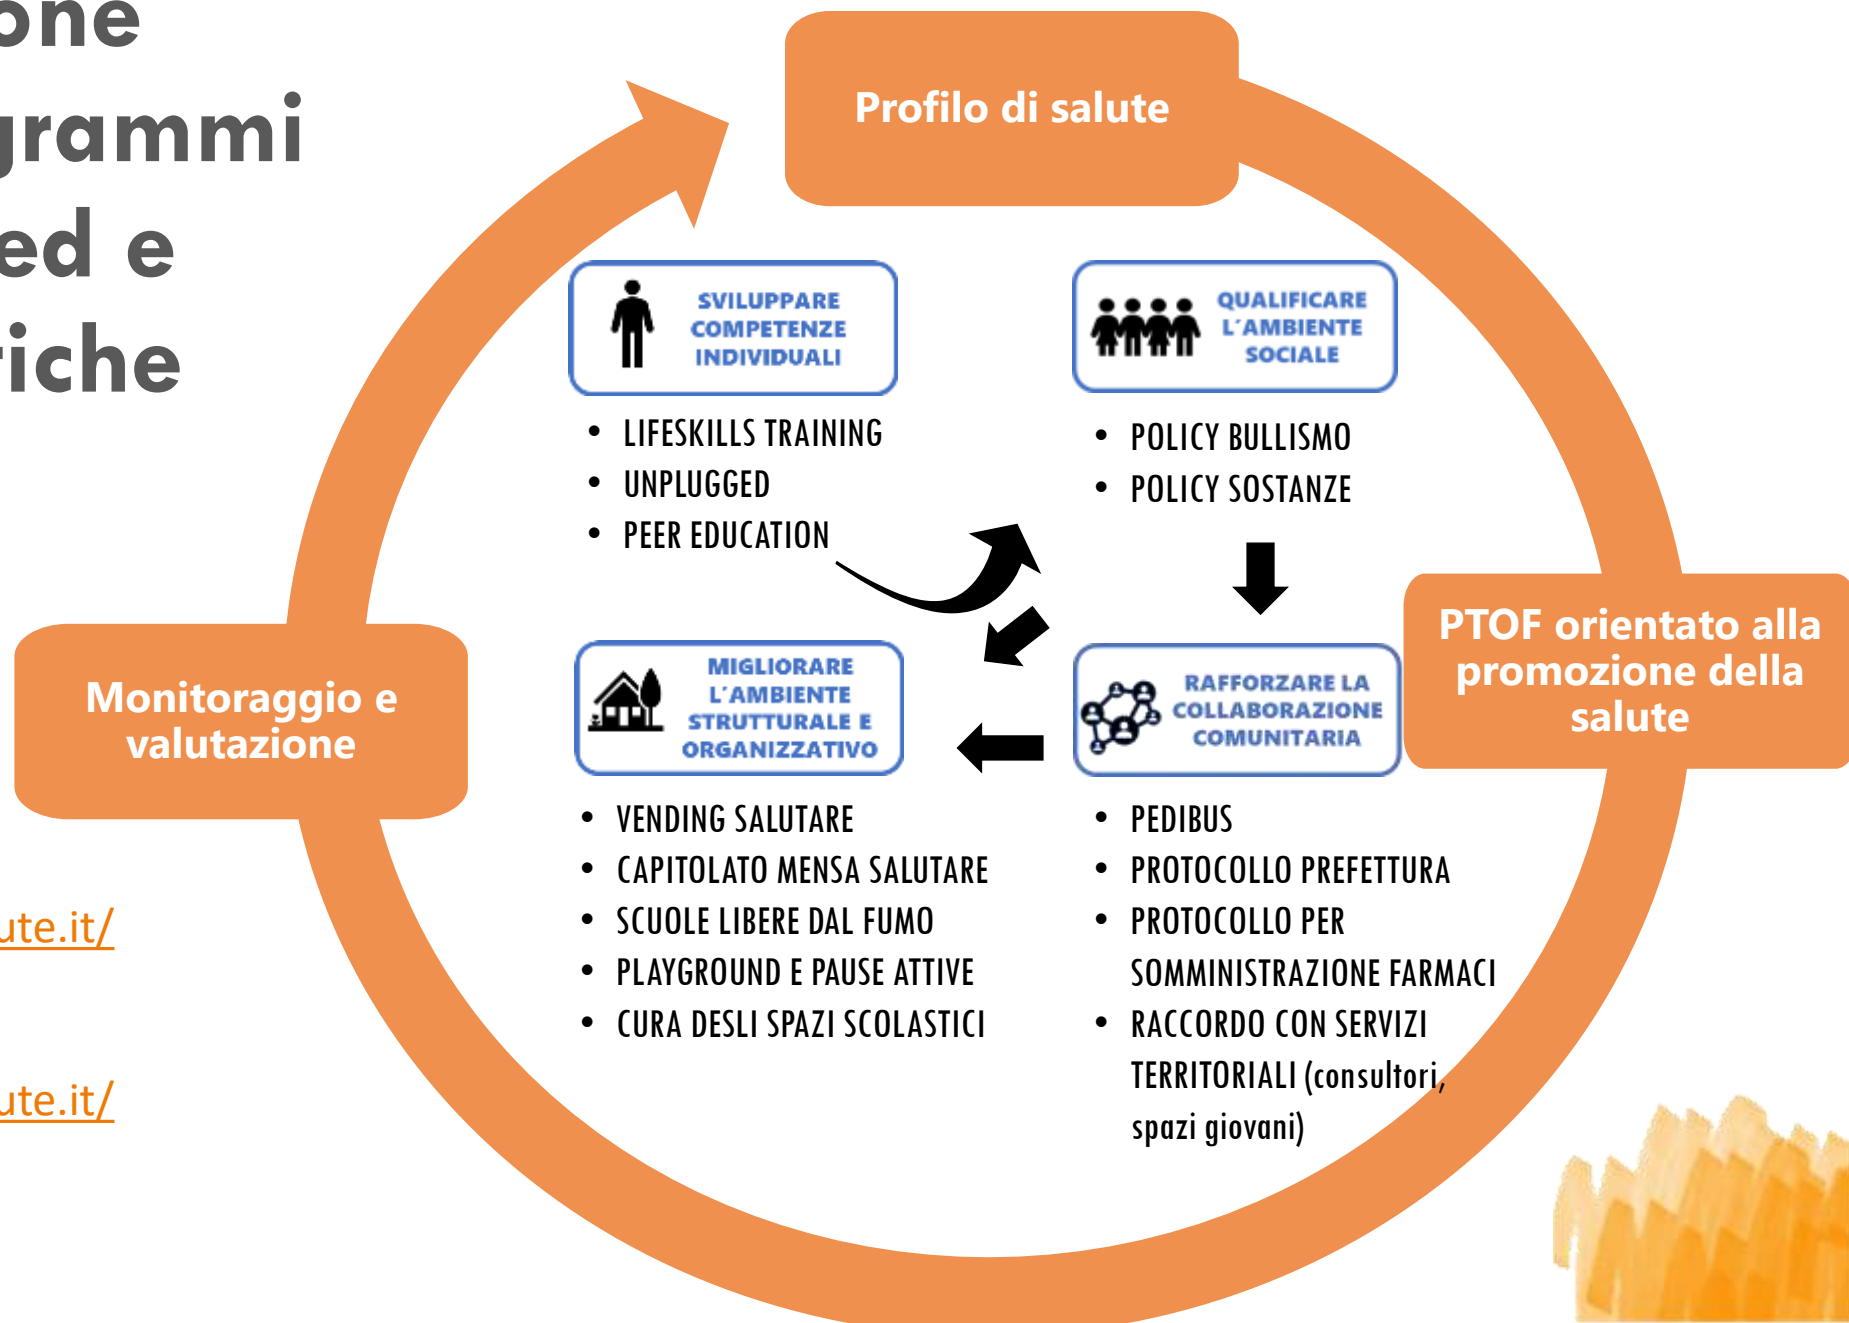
one
grammi
ed e
iche

ute.it/

ute.it/

Profilo di salute

SVILUPPARE COMPETENZE INDIVIDUALI

- LIFESKILLS TRAINING
- UNPLUGGED
- PEER EDUCATION

QUALIFICARE L'AMBIENTE SOCIALE

- POLICY BULLISMO
- POLICY SOSTANZE

PTOF orientato alla promozione della salute

Monitoraggio e valutazione

MIGLIORARE L'AMBIENTE STRUTTURALE E ORGANIZZATIVO

- VENDING SALUTARE
- CAPITOLATO MENSA SALUTARE
- SCUOLE LIBERE DAL FUMO
- PLAYGROUND E PAUSE ATTIVE
- CURA DESLI SPAZI SCOLASTICI

RAFFORZARE LA COLLABORAZIONE COMUNITARIA

- PEDIBUS
- PROTOCOLLO PREFETTURA
- PROTOCOLLO PER SOMMINISTRAZIONE FARMACI
- RACCORDO CON SERVIZI TERRITORIALI (consultori, spazi giovani)